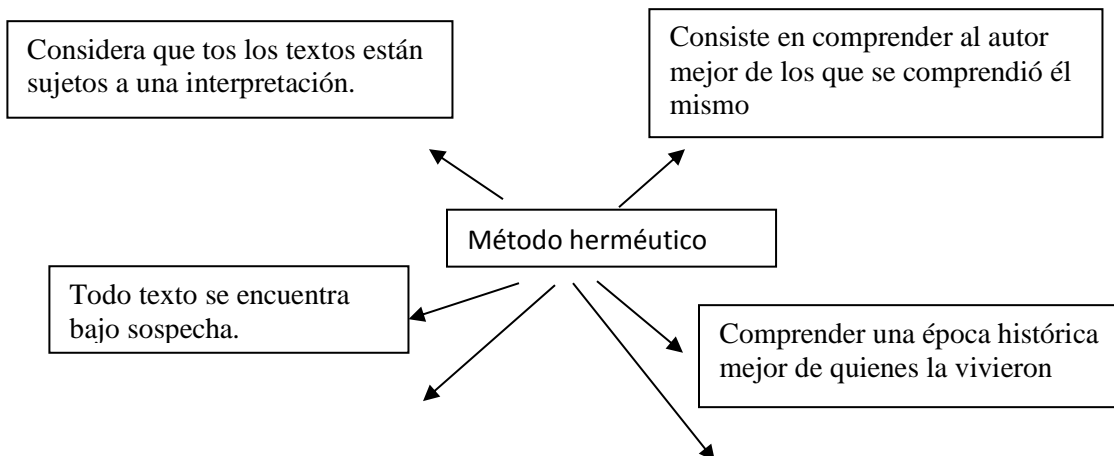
Considera que tos los textos están sujetos a una interpretación.

Consiste en comprender al autor mejor de los que se comprendió él mismo

Método herméutico

Todo texto se encuentra bajo sospecha.

Comprender una época histórica mejor de quienes la vivieron